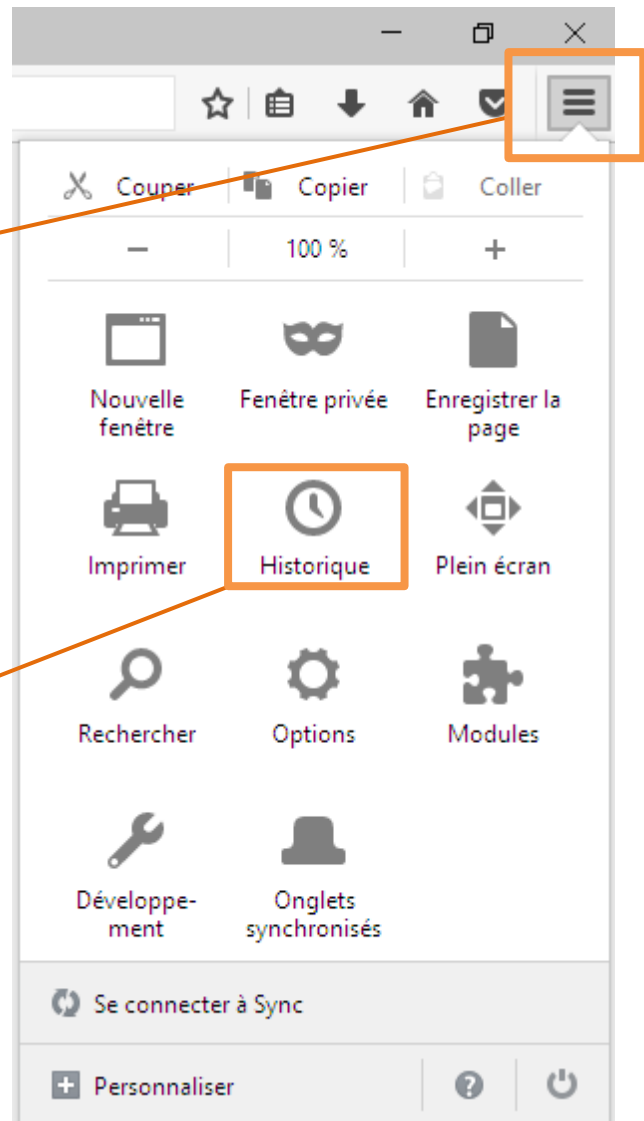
Couper
Copier
Coller

−
100 %
+

Nouvelle fenêtre
Fenêtre privée
Enregistrer la page

Imprimer
Historique
Plein écran

Rechercher
Options
Modules

Développement
Onglets synchronisés

Se connecter à Sync

Personnaliser